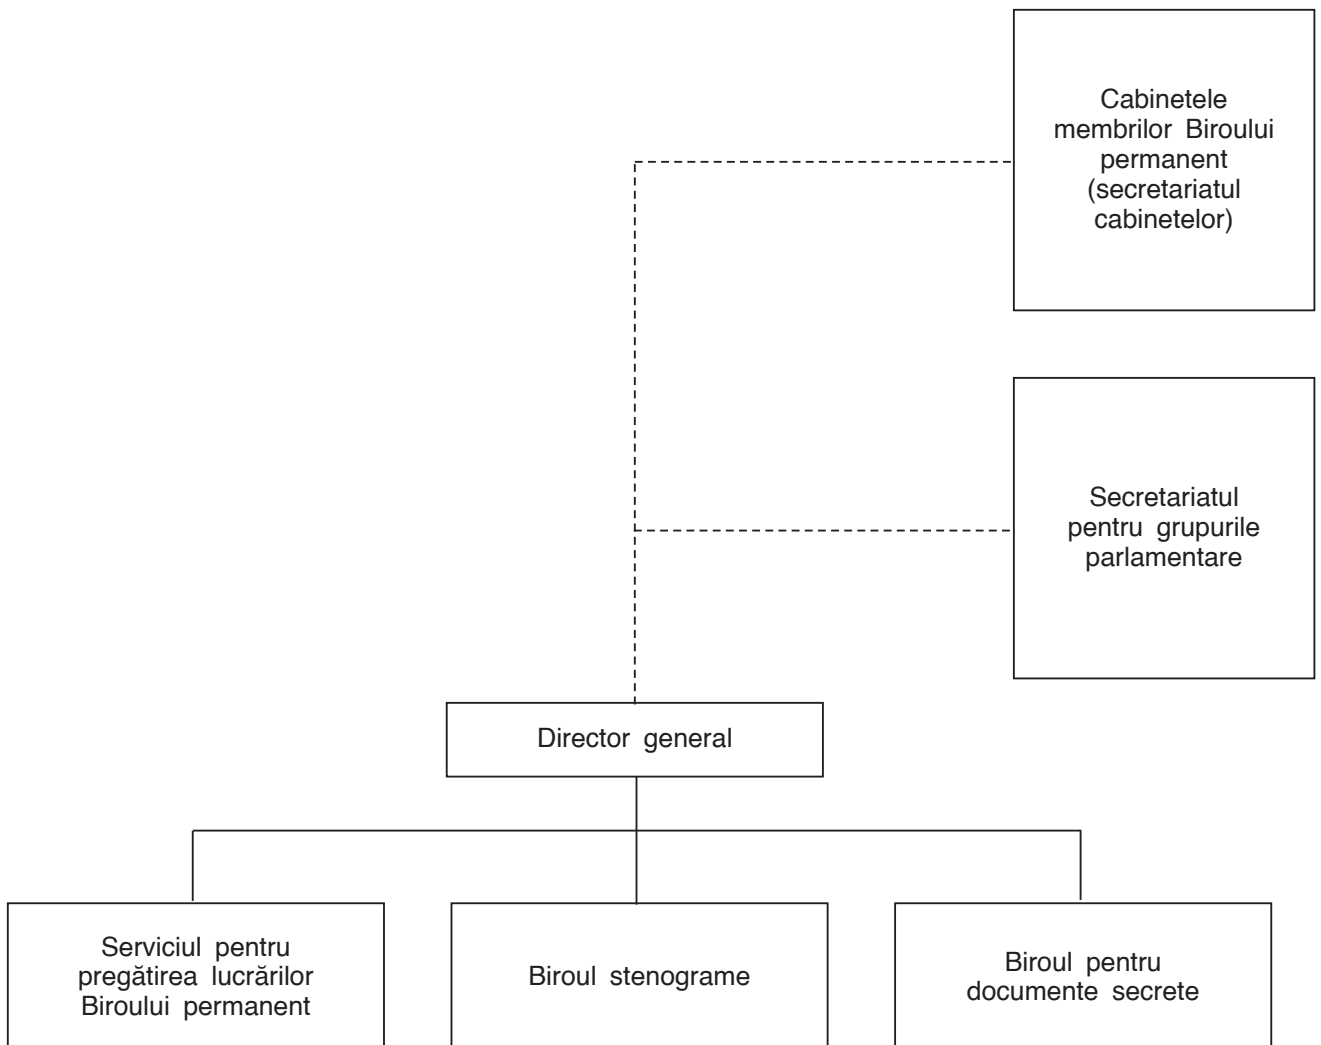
Cabinetele membrilor Biroului permanent (secretariatul cabinetelor)

Secretariatul pentru grupurile parlamentare

Director general

Serviciul pentru pregătirea lucrărilor Biroului permanent

Biroul stenograme

Biroul pentru documente secrete